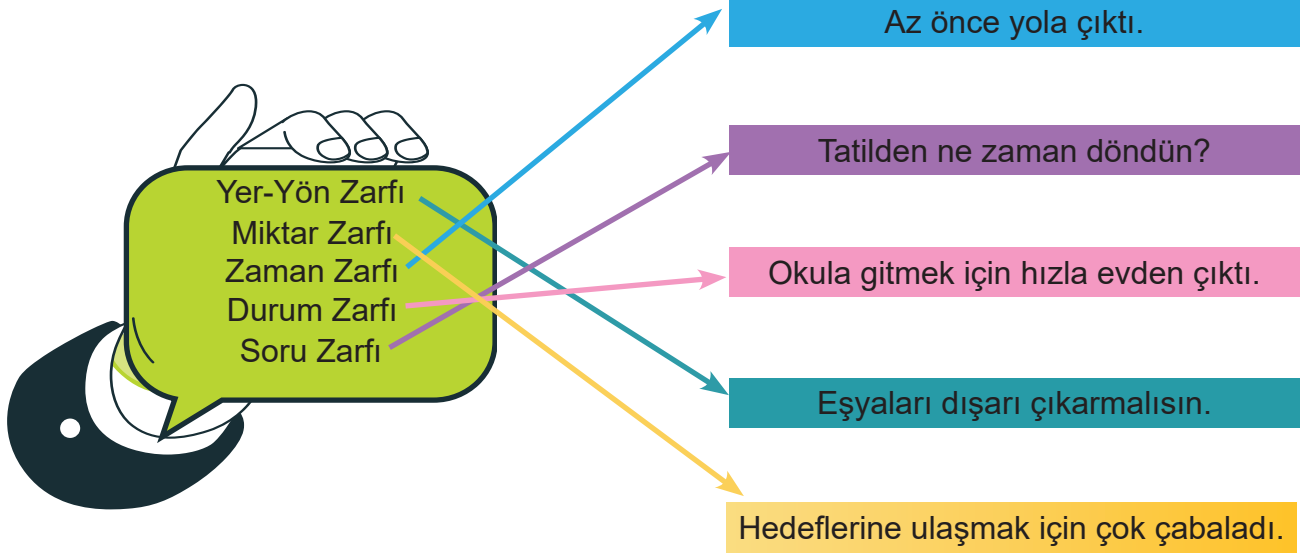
Yer-Yön Zarfı
Miktar Zarfı
Zaman Zarfı
Durum Zarfı
Soru Zarfı

Az önce yola çıktı.

Tatilden ne zaman döndün?

Okula gitmek için hızla evden çıktı.

Eşyaları dışarı çıkarmalısın.

Hedeflerine ulaşmak için çok çabaladı.